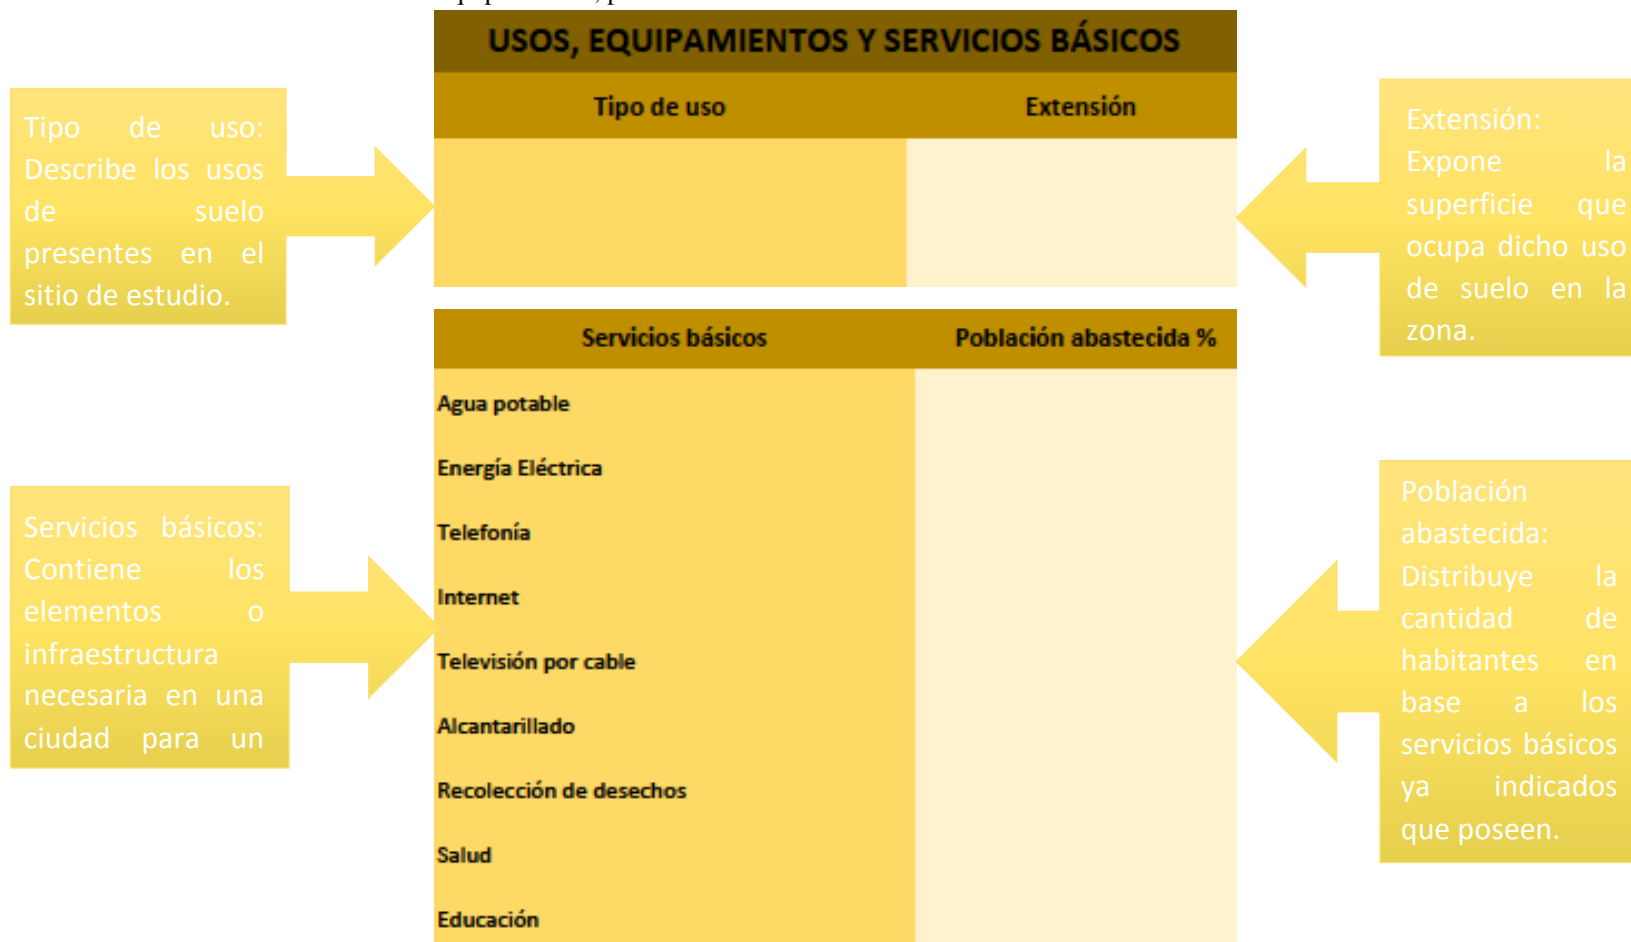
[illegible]

USOS, EQUIPAMIENTOS Y SERVICIOS BÁSICOS

| Tipo de uso | Extensión |
|---|---|
| | |

Tipo de uso: Describe los usos de suelo presentes en el sitio de estudio.

Extensión: Expone la superficie que ocupa dicho uso de suelo en la zona.

| Servicios básicos | Población abastecida % |
|---|---|
| Agua potable | |
| Energía Eléctrica | |
| Telefonía | |
| Internet | |
| Televisión por cable | |
| Alcantarillado | |
| Recolección de desechos | |
| Salud | |
| Educación | |

Servicios básicos: Contiene los elementos o infraestructura necesaria en una ciudad para un

Población abastecida: Distribuye la cantidad de habitantes en base a los servicios básicos ya indicados que poseen.